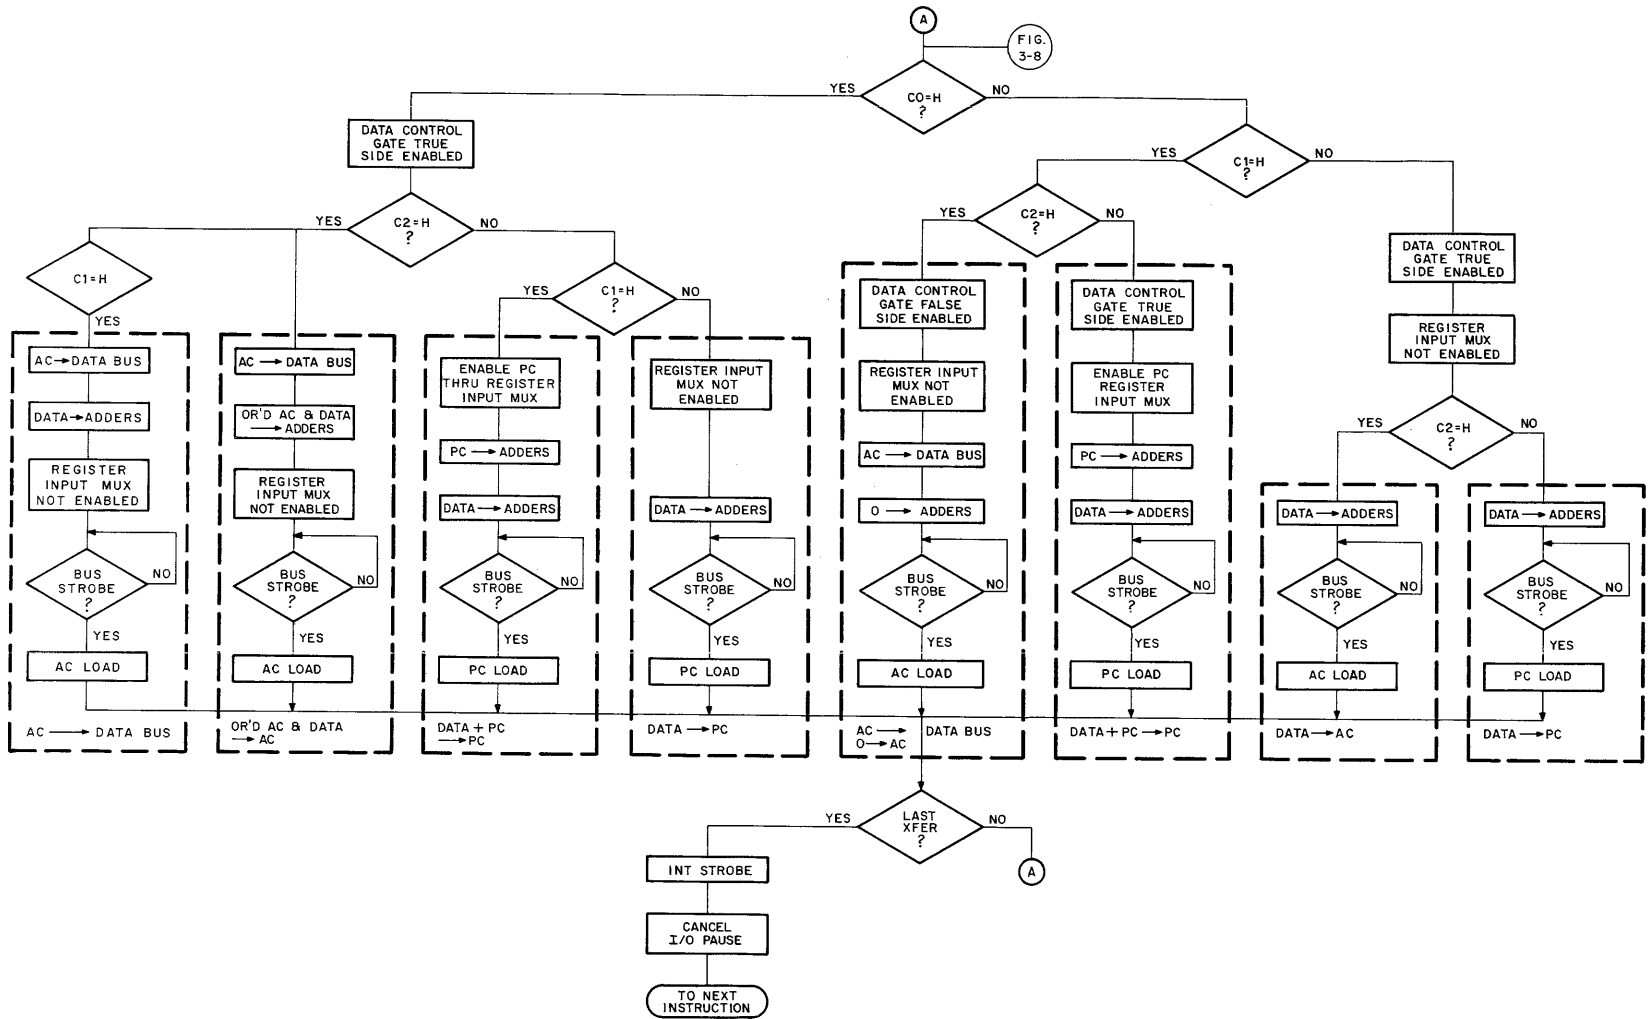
A

FIG. 3-8

YES
CO=H ?
NO

DATA CONTROL GATE TRUE SIDE ENABLED

YES
C1=H ?
NO

YES
C2=H ?
NO

YES
C2=H ?
NO

C1=H

YES

YES
C1=H ?
NO

AC → DATA BUS

DATA → ADDERS

REGISTER INPUT MUX NOT ENABLED

BUS STROBE ?
NO
YES

AC LOAD

AC → DATA BUS

AC → DATA BUS

OR'D AC & DATA → ADDERS

REGISTER INPUT MUX NOT ENABLED

BUS STROBE ?
NO
YES

AC LOAD

OR'D AC & DATA → AC

ENABLE PC THRU REGISTER INPUT MUX

PC → ADDERS

DATA → ADDERS

BUS STROBE ?
NO
YES

PC LOAD

DATA + PC → PC

REGISTER INPUT MUX NOT ENABLED

DATA → ADDERS

BUS STROBE ?
NO
YES

PC LOAD

DATA → PC

DATA CONTROL GATE FALSE SIDE ENABLED

REGISTER INPUT MUX NOT ENABLED

AC → DATA BUS

O → ADDERS

BUS STROBE ?
NO
YES

AC LOAD

AC → DATA BUS
O → AC

DATA CONTROL GATE TRUE SIDE ENABLED

ENABLE PC REGISTER INPUT MUX

PC → ADDERS

DATA → ADDERS

BUS STROBE ?
NO
YES

PC LOAD

DATA + PC → PC

DATA CONTROL GATE TRUE SIDE ENABLED

REGISTER INPUT MUX NOT ENABLED

YES
C2=H ?
NO

DATA → ADDERS

BUS STROBE ?
NO
YES

AC LOAD

DATA → AC

DATA → ADDERS

BUS STROBE ?
NO
YES

PC LOAD

DATA → PC

YES
LAST XFER ?
NO

A

INT STROBE

CANCEL I/O PAUSE

TO NEXT INSTRUCTION